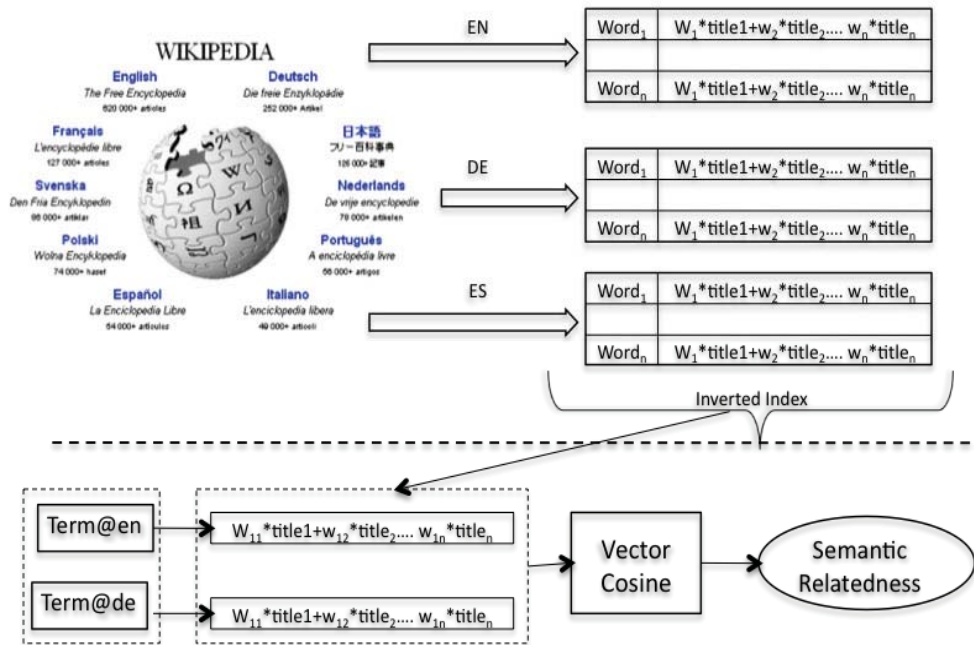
WIKIPEDIA

English
The Free Encyclopedia
620 000+ articles

Deutsch
Die freie Enzyklopädie
252 000+ Artikel

Français
L'encyclopédie libre
127 000+ articles

日本語
フリー百科事典
126 000+ 記事

Svenska
Den Fria Encyklopedin
86 000+ artiklar

Nederlands
De vrije encyclopedie
79 000+ artikelen

Polski
Wolna Encyklopedia
74 000+ haseł

Português
A enciclopédia livre
56 000+ artigos

Español
La Enciclopedia Libre
54 000+ artículos

Italiano
L'enciclopedia libera
49 000+ articoli

EN

| Word$_1$ | W$_1$*title1+w$_2$*title$_2$.... w$_n$*title$_n$ |
|---|---|
| | |
| Word$_n$ | W$_1$*title1+w$_2$*title$_2$.... w$_n$*title$_n$ |

DE

| Word$_1$ | W$_1$*title1+w$_2$*title$_2$.... w$_n$*title$_n$ |
|---|---|
| | |
| Word$_n$ | W$_1$*title1+w$_2$*title$_2$.... w$_n$*title$_n$ |

ES

| Word$_1$ | W$_1$*title1+w$_2$*title$_2$.... w$_n$*title$_n$ |
|---|---|
| | |
| Word$_n$ | W$_1$*title1+w$_2$*title$_2$.... w$_n$*title$_n$ |

Inverted Index

Term@en
W$_{11}$*title1+w$_{12}$*title$_2$.... w$_{1n}$*title$_n$

Term@de
W$_{11}$*title1+w$_{12}$*title$_2$.... w$_{1n}$*title$_n$

Vector Cosine

Semantic Relatedness